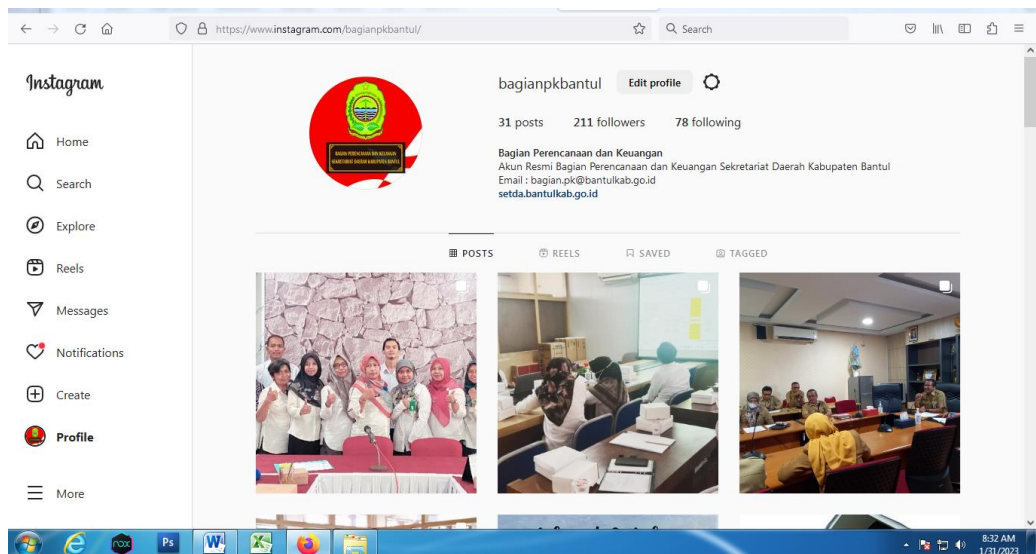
https://www.instagram.com/bagianpkbantul/

Search

Instagram

Home

Search

Explore

Reels

Messages

Notifications

Create

Profile

More

BAGIAN PERENCANAAN DAN KEUANGAN SEKRETARIAT DAERAH KABUPATEN BANTUL

bagianpkbantul Edit profile

31 posts 211 followers 78 following

Bagian Perencanaan dan Keuangan
Akun Resmi Bagian Perencanaan dan Keuangan Sekretariat Daerah Kabupaten Bantul
Email : bagian.pk@bantulkab.go.id
setda.bantulkab.go.id

POSTS REELS SAVED TAGGED

nox Ps

8:32 AM
1/31/2023